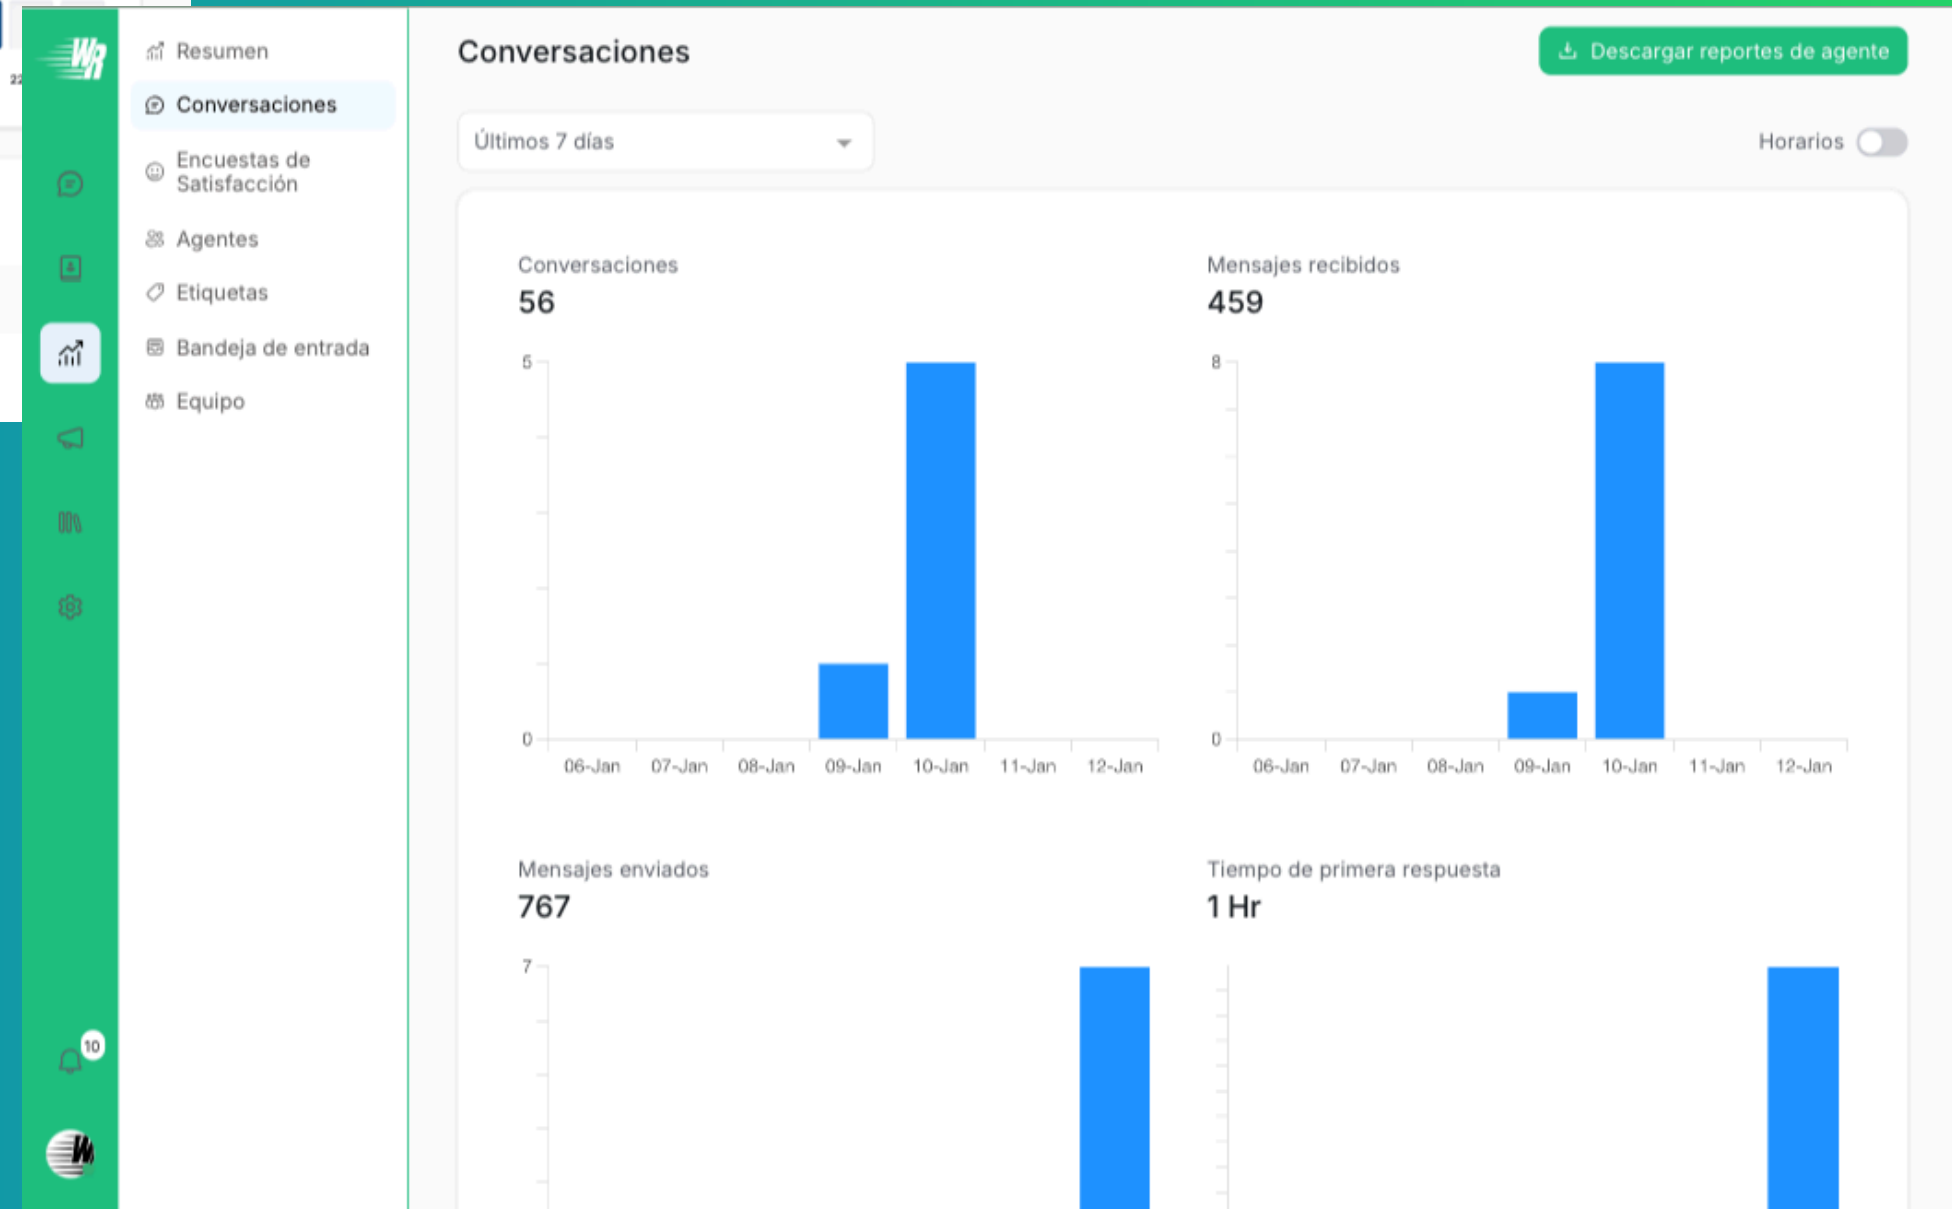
Resumen
Conversaciones
Encuestas de Satisfacción
Agentes
Etiquetas
Bandeja de entrada
Equipo

10

Conversaciones

Descargar reportes de agente

Últimos 7 días

Horarios

Conversaciones
56

5
0
06-Jan 07-Jan 08-Jan 09-Jan 10-Jan 11-Jan 12-Jan

Mensajes recibidos
459

8
0
06-Jan 07-Jan 08-Jan 09-Jan 10-Jan 11-Jan 12-Jan

Mensajes enviados
767

7

Tiempo de primera respuesta
1 Hr